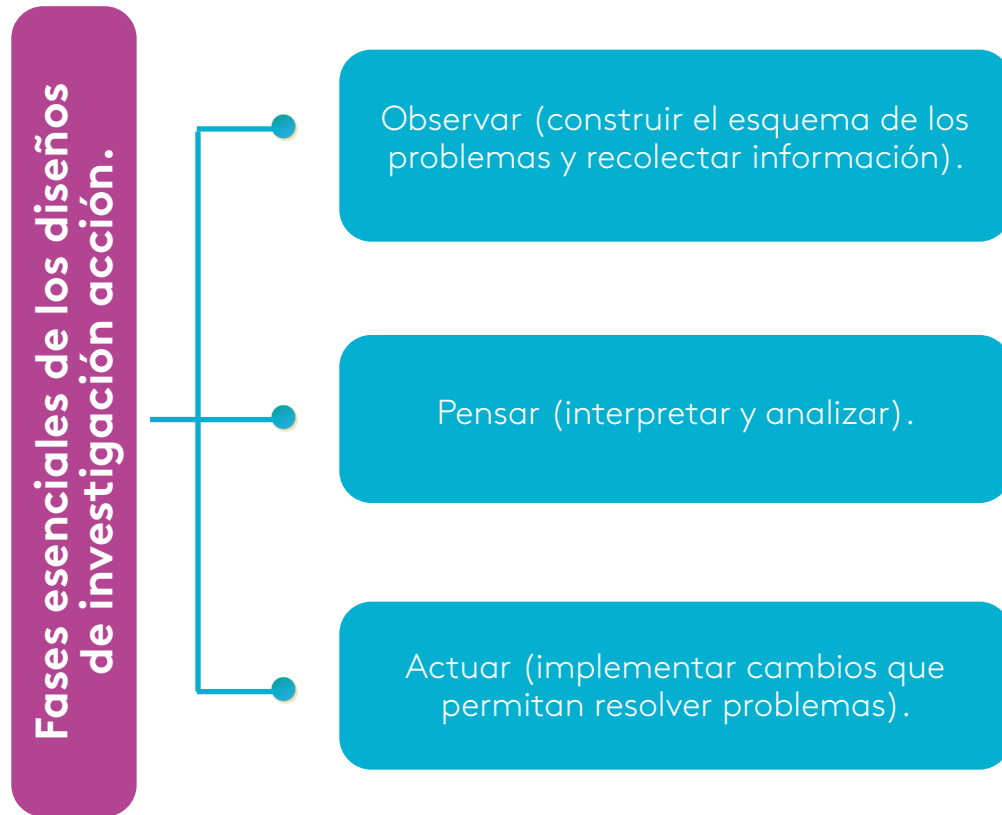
Fases esenciales de los diseños de investigación acción.

Observar (construir el esquema de los problemas y recolectar información).

Pensar (interpretar y analizar).

Actuar (implementar cambios que permitan resolver problemas).